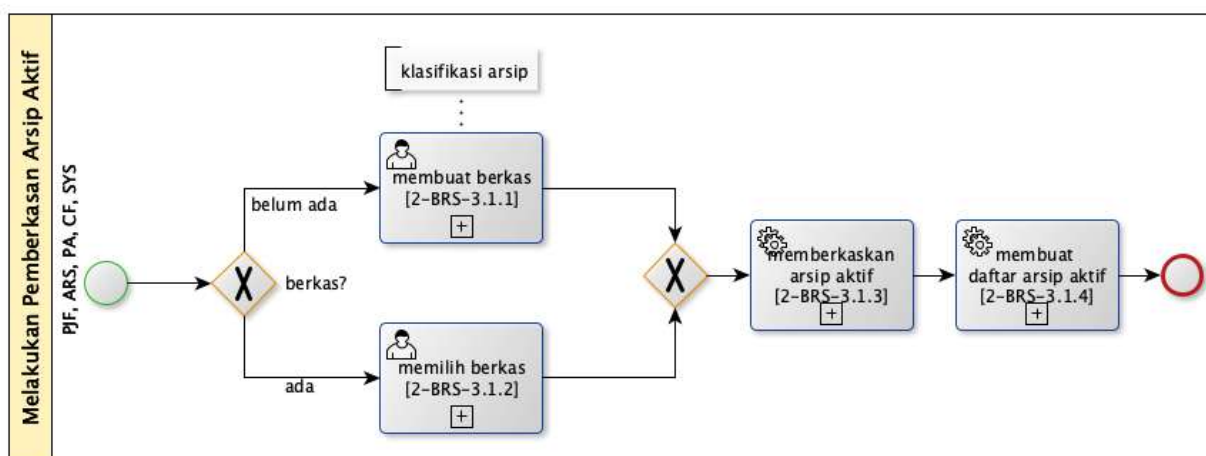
Melakukan Pemberkasan Arsip Aktif

PJF, ARS, PA, CF, SYS

klasifikasi arsip

membuat berkas
[2-BRS-3.1.1]

belum ada

berkas?

ada

memilih berkas
[2-BRS-3.1.2]

memberkaskan arsip aktif
[2-BRS-3.1.3]

membuat daftar arsip aktif
[2-BRS-3.1.4]